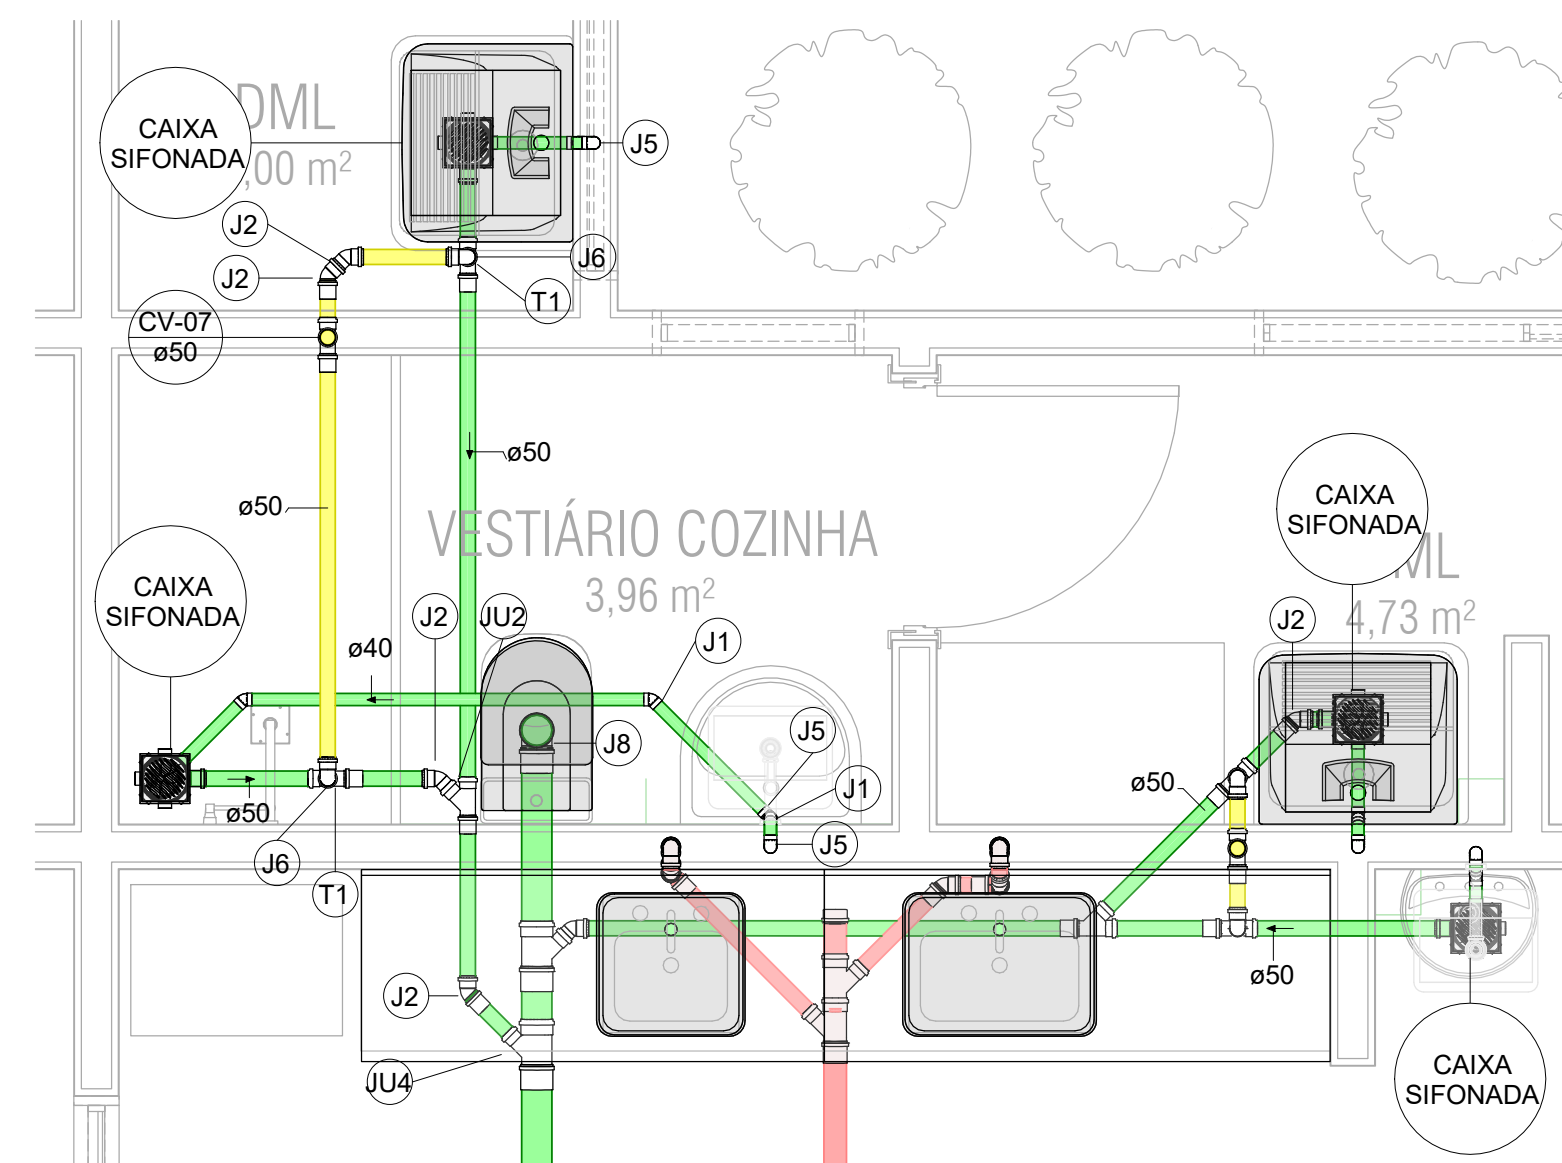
CAIXA SIFONADA

DML
,00 m²

J5

J2

J2

J6

T1

CV-07
ø50

ø50

ø50

VESTIÁRIO COZINHA
3,96 m²

CAIXA SIFONADA

DML
4,73 m²

CAIXA SIFONADA

J2

JU2

J1

ø40

J2

J8

J5

J1

ø50

ø50

J5

J6

T1

J2

ø50

JU4

CAIXA SIFONADA